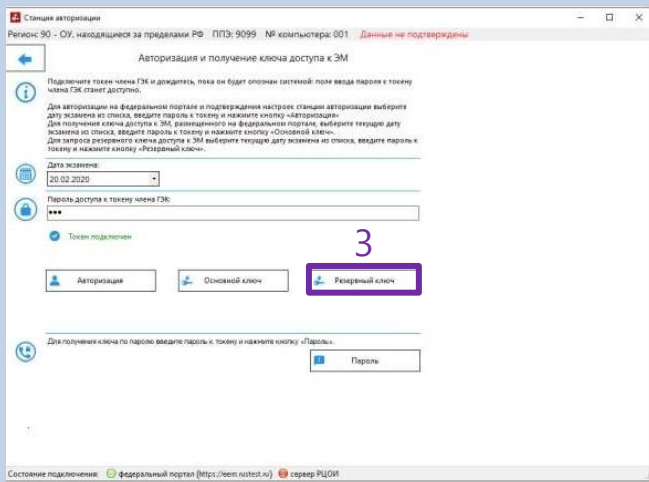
Станция авторизации

Регион: 90 - ОУ, находящиеся за пределами РФ ППЭ: 9099 № компьютера: 001 Данные не подтверждены

Авторизация и получение ключа доступа к ЭМ

Подключите токен члена ГЭК и дождитесь, пока он будет опознан системой: поле ввода пароля к токену члена ГЭК станет доступно.

Для авторизации на федеральном портале и подтверждения настроек станции авторизации выберите дату экзамена из списка, введите пароль к токену и нажмите кнопку «Авторизация».
Для получения ключа доступа к ЭМ, размещенного на федеральном портале, выберите текущую дату экзамена из списка, введите пароль к токену и нажмите кнопку «Основной ключ».
Для запроса резервного ключа доступа к ЭМ выберите текущую дату экзамена из списка, введите пароль к токену и нажмите кнопку «Резервный ключ».

Дата экзамена:
20.02.2020

Пароль доступа к токену члена ГЭК:
•••

Токен подключен

3

Авторизация

Основной ключ

Резервный ключ

Для получения ключа по паролю введите пароль к токену и нажмите кнопку «Пароль».

Пароль

Состояние подключения: федеральный портал (https://eem.rustest.ru) сервер РЦОИ